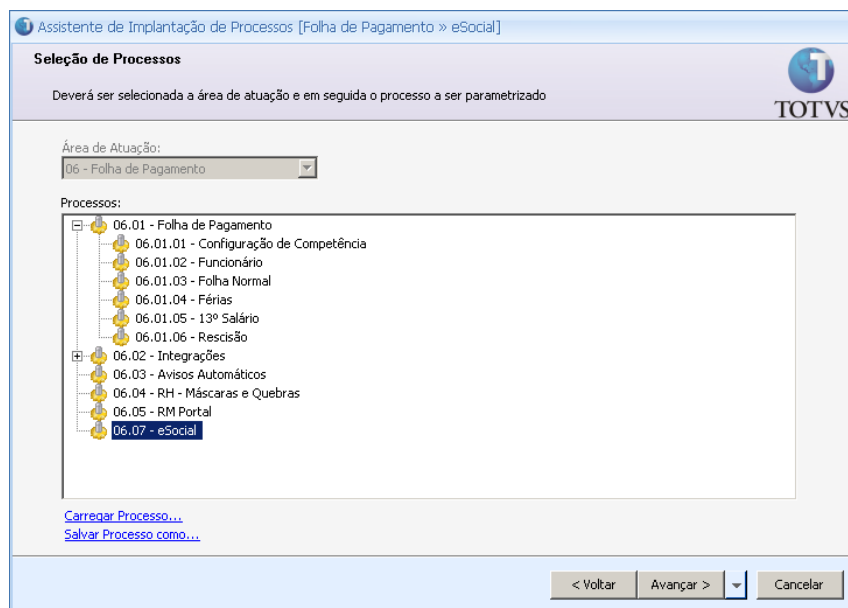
Assistente de Implantação de Processos [Folha de Pagamento » eSocial]

Seleção de Processos

Deverá ser selecionada a área de atuação e em seguida o processo a ser parametrizado

TOTVS

Área de Atuação:
06 - Folha de Pagamento

Processos:
06.01 - Folha de Pagamento
06.01.01 - Configuração de Competência
06.01.02 - Funcionário
06.01.03 - Folha Normal
06.01.04 - Férias
06.01.05 - 13º Salário
06.01.06 - Rescisão
06.02 - Integrações
06.03 - Avisos Automáticos
06.04 - RH - Máscaras e Quebras
06.05 - RM Portal
06.07 - eSocial

Carregar Processo...
Salvar Processo como...

< Voltar
Avançar >
Cancelar